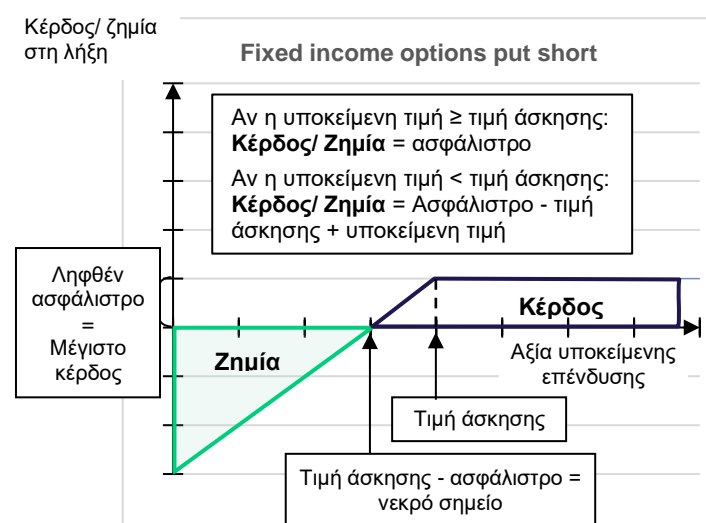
Κέρδος/ ζημία στη λήξη

Fixed income options put short

Αν η υποκείμενη τιμή ≥ τιμή άσκησης: **Κέρδος/ Ζημία** = ασφάλιστρο

Αν η υποκείμενη τιμή < τιμή άσκησης: **Κέρδος/ Ζημία** = Ασφάλιστρο - τιμή άσκησης + υποκείμενη τιμή

Ληφθέν ασφάλιστρο = Μέγιστο κέρδος

**Κέρδος**

**Ζημία**

Αξία υποκείμενης επένδυσης

Τιμή άσκησης

Τιμή άσκησης - ασφάλιστρο = νεκρό σημείο